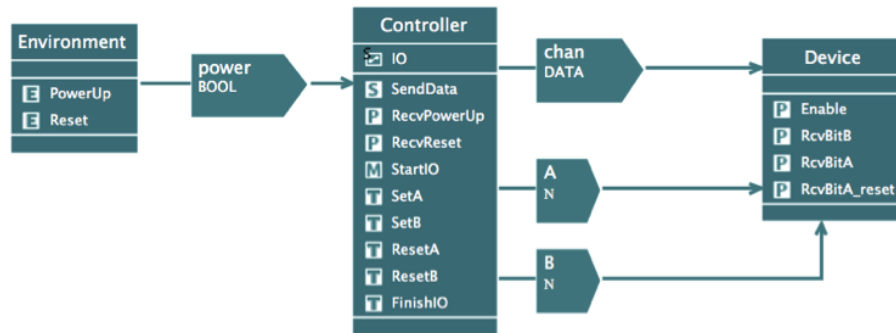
Environment
E PowerUp
E Reset

power
BOOL

Controller
IO
S SendData
P RecvPowerUp
P RecvReset
M StartIO
T SetA
T SetB
T ResetA
T ResetB
T FinishIO

chan
DATA

A
N

B
N

Device
P Enable
P RcvBitB
P RcvBitA
P RcvBitA_reset